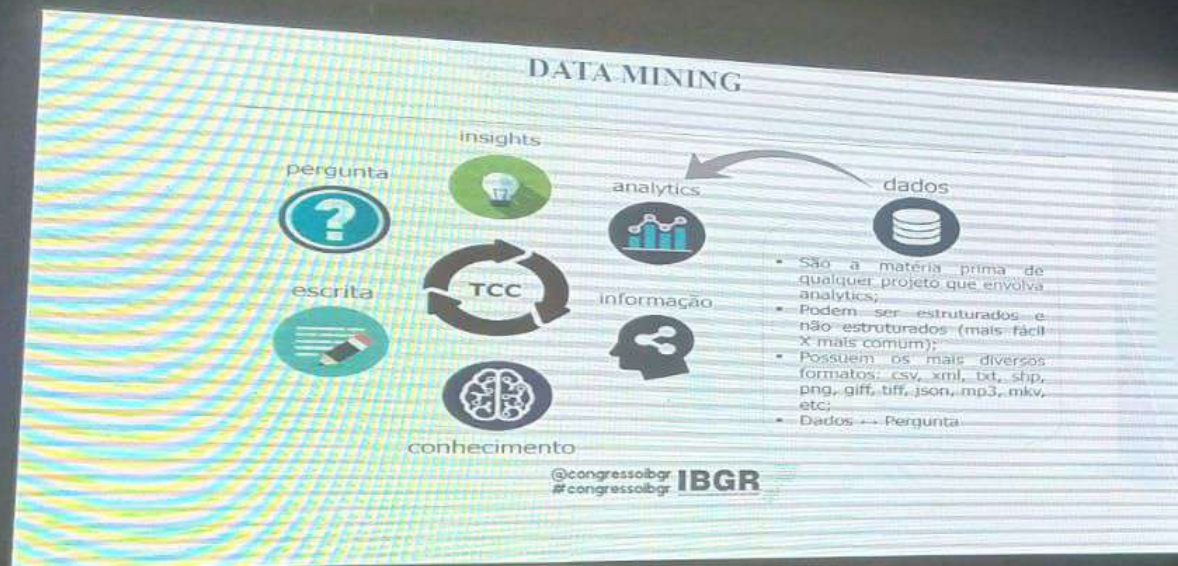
DATA MINING

pergunta

insights

analytics

dados

escrita

TCC

informação

conhecimento

• São a matéria prima de qualquer projeto que envolva analytics;
• Podem ser estruturados e não estruturados (mais fácil X mais comum);
• Possuem os mais diversos formatos: csv, xml, txt, shp, png, giff, tiff, json, mp3, mkv, etc;
• Dados ↔ Pergunta

@congressoibgr
#congressoibgr IBGR